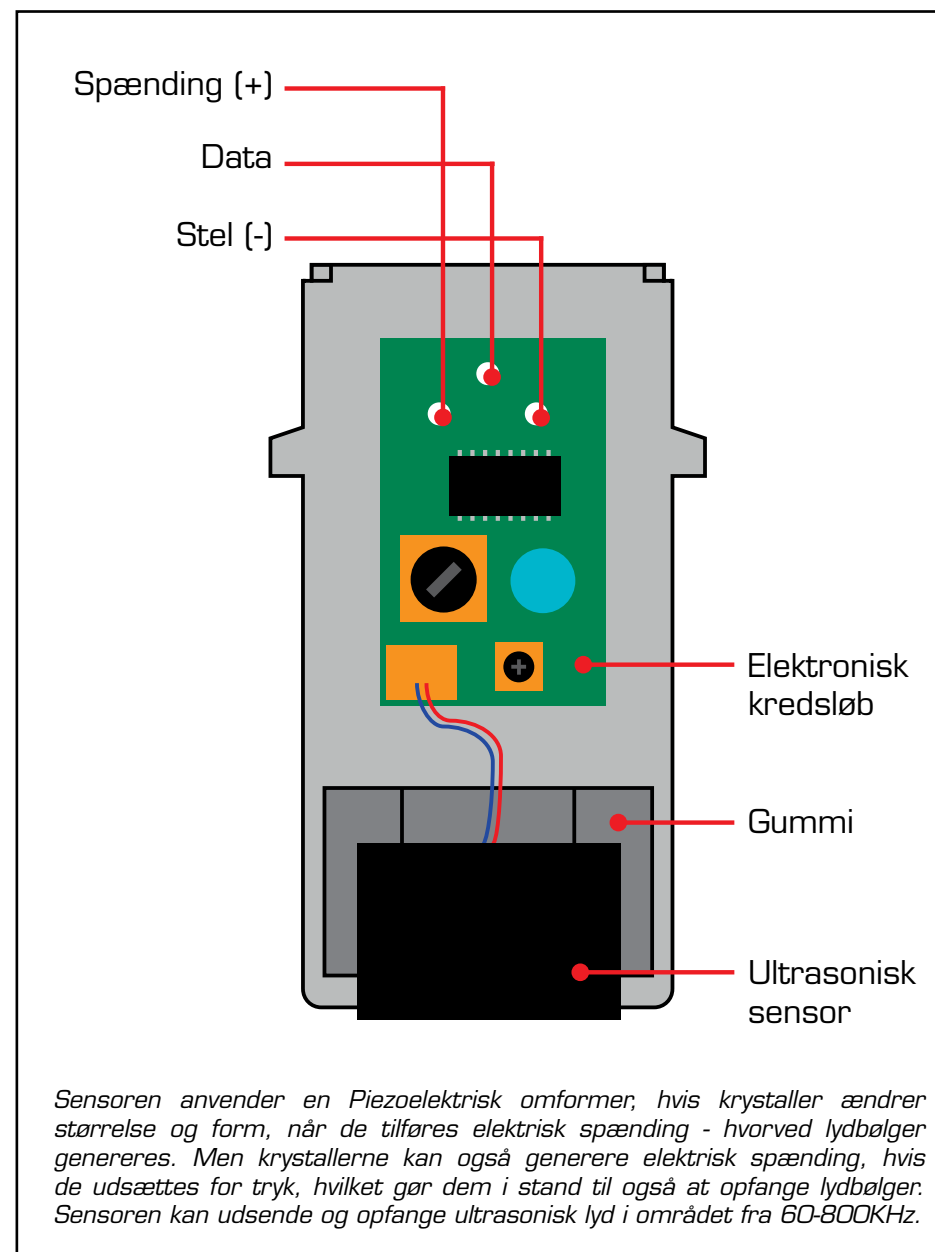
Spænding (+)

Data

Stel (-)

Elektronisk kredsløb

Gummi

Ultrasonisk sensor

Sensoren anvender en Piezoelektrisk omformer, hvis krystaller ændrer størrelse og form, når de tilføres elektrisk spænding - hvorved lydbølger genereres. Men krystallerne kan også generere elektrisk spænding, hvis de udsættes for tryk, hvilket gør dem i stand til også at opfange lydbølger. Sensoren kan udsende og opfange ultrasonisk lyd i området fra 60-800KHz.